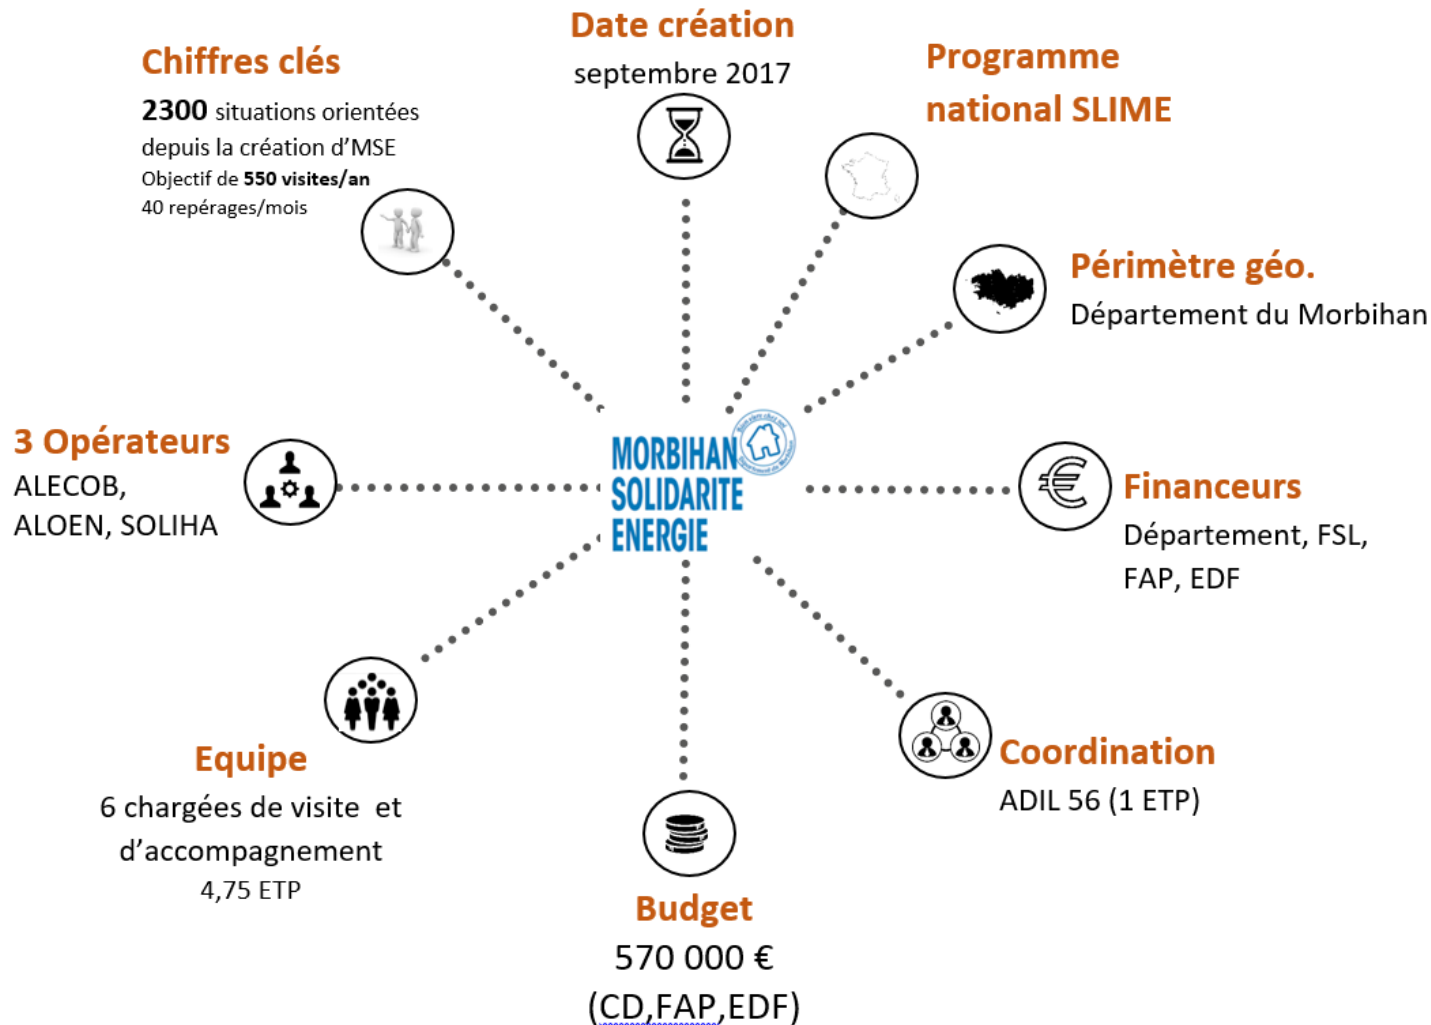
Date création
septembre 2017

Chiffres clés
**2300** situations orientées depuis la création d'MSE
Objectif de **550 visites/an**
40 repérages/mois

Programme national SLIME

Périmètre géo.
Département du Morbihan

3 Opérateurs
ALECOB,
ALOEN, SOLIHA

MORBIHAN SOLIDARITE ENERGIE

Financeurs
Département, FSL,
FAP, EDF

Equipe
6 chargées de visite et d'accompagnement
4,75 ETP

Coordination
ADIL 56 (1 ETP)

Budget
570 000 €
(CD,FAP,EDF)